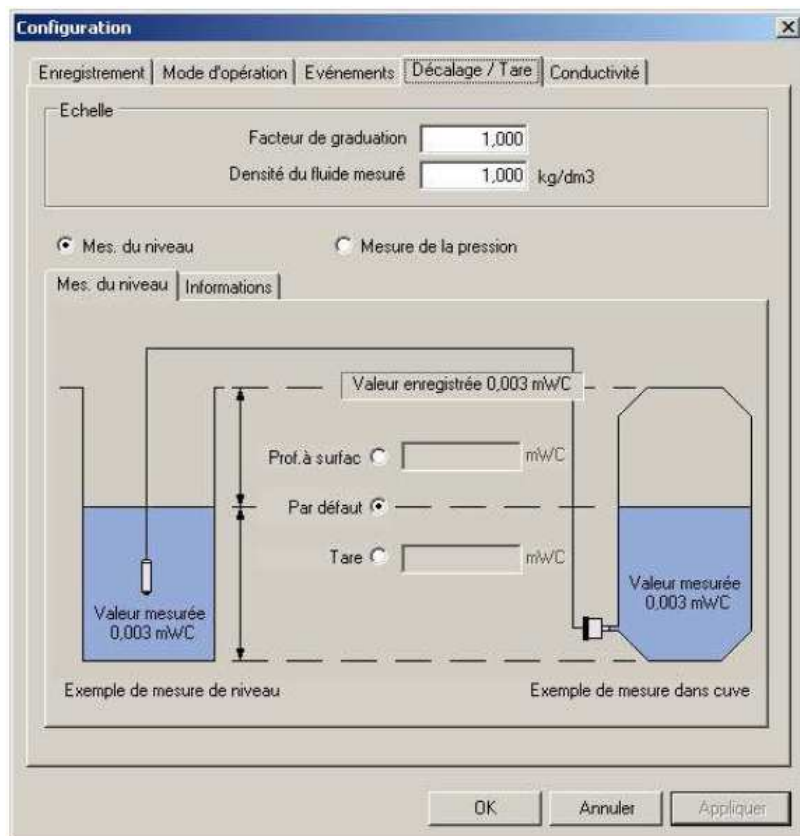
Configuration

Enregistrement | Mode d'opération | Evénements | Décalage / Tare | Conductivité

Echelle

Facteur de graduation 1,000

Densité du fluide mesuré 1,000 kg/dm3

Mes. du niveau

Mesure de la pression

Mes. du niveau | Informations

Valeur enregistrée 0,003 mWC

Prof.à surfac mWC

Par défaut

Tare mWC

Valeur mesurée 0,003 mWC

Valeur mesurée 0,003 mWC

Exemple de mesure de niveau

Exemple de mesure dans cuve

OK Annuler Appliquer